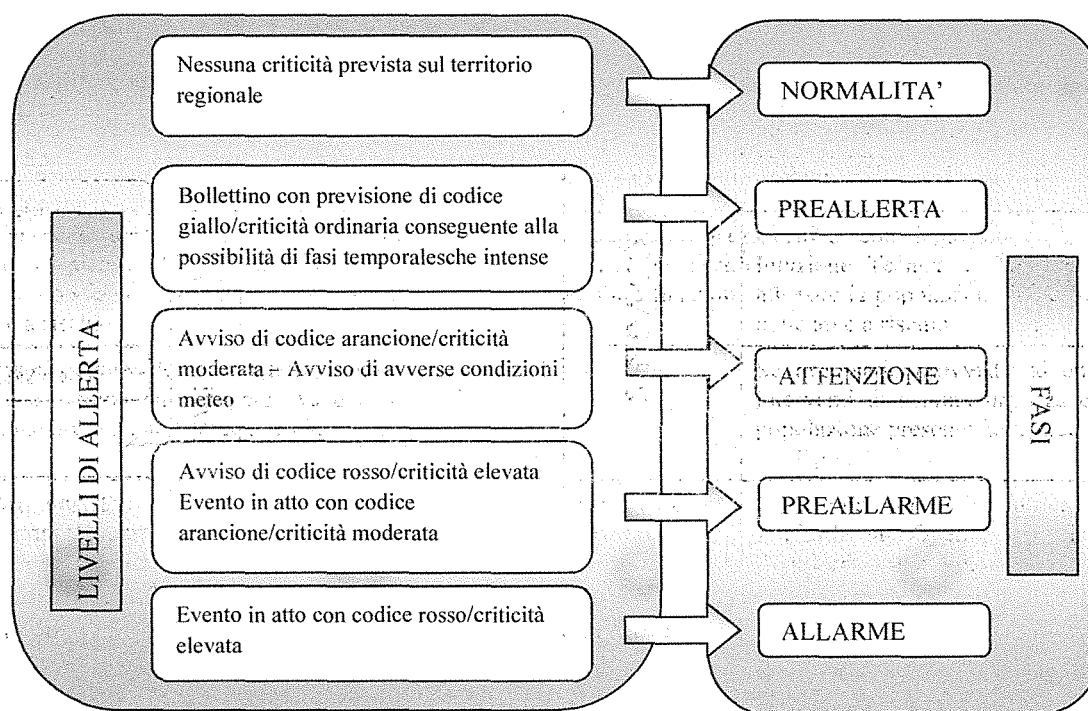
LIVELLI DI ALLERTA

Nessuna criticità prevista sul territorio regionale

Bollettino con previsione di codice giallo/criticità ordinaria conseguente alla possibilità di fasi temporalesche intense

Avviso di codice arancione/criticità moderata – Avviso di avverse condizioni meteo

Avviso di codice rosso/criticità elevata
Evento in atto con codice arancione/criticità moderata

Evento in atto con codice rosso/criticità elevata

NORMALITA'

PREALLERTA

ATTENZIONE

PREALLARME

ALLARME

FASI